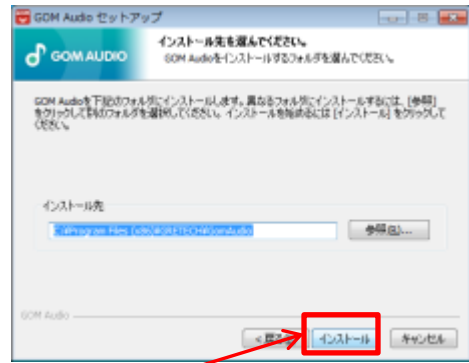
GOM Audio セットアップ

GOM AUDIO

インストール先を選んでください。

GOM Audioをインストールするフォルダを選んでください。

GOM Audioを下記のフォルダにインストールします。異なるフォルダにインストールするには、[参照] をクリックして別のフォルダを選択してください。インストールを始めるには [インストール] をクリックしてください。

インストール先

C:\Program Files (x86)\GRETECH\GomAudio

参照(R)...

GOM Audio

< 戻る

インストール

キャンセル